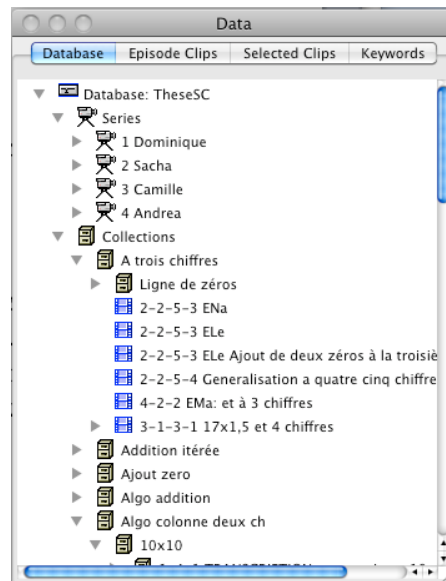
Data

Database
Episode Clips
Selected Clips
Keywords

Database: TheseSC
Series
1 Dominique
2 Sacha
3 Camille
4 Andrea
Collections
A trois chiffres
Ligne de zéros
2-2-5-3 ENa
2-2-5-3 ELe
2-2-5-3 ELe Ajout de deux zéros à la troisiè
2-2-5-4 Generalisation a quatre cinq chiffre
4-2-2 EMa: et à 3 chiffres
3-1-3-1 17x1,5 et 4 chiffres
Addition itérée
Ajout zero
Algo addition
Algo colonne deux ch
10x10
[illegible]